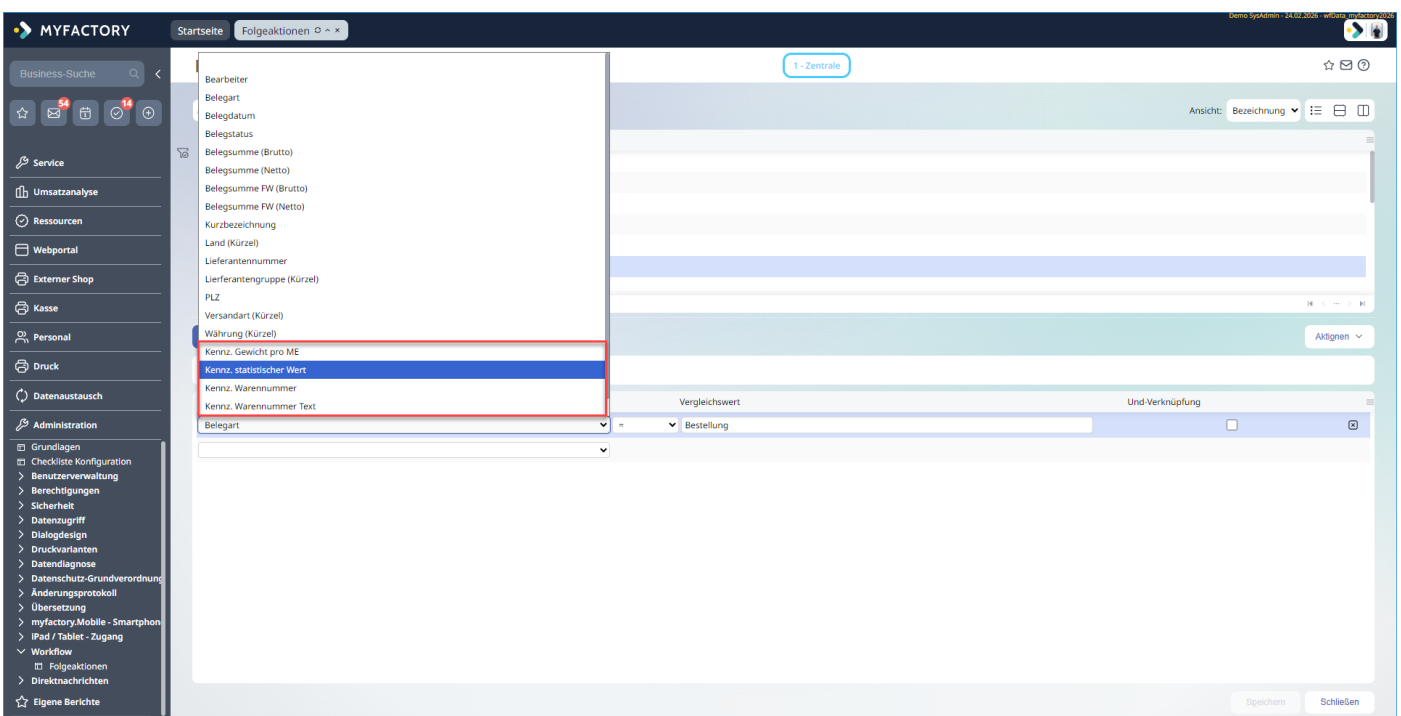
MYFACTORY

Startseite Folgeaktionen

Demo SysAdmin - 24.02.2026 - wfData_myfactory2026

Business-Suche

54 14

1 - Zentrale

Ansicht: Bezeichnung

Bearbeiter
Belegart
Belegdatum
Belegstatus
Belegsumme (Brutto)
Belegsumme (Netto)
Belegsumme FW (Brutto)
Belegsumme FW (Netto)
Kurzbezeichnung
Land (Kürzel)
Lieferantennummer
Lierferantengruppe (Kürzel)
PLZ
Versandart (Kürzel)
Währung (Kürzel)
Kennz. Gewicht pro ME
Kennz. statistischer Wert
Kennz. Warennummer
Kennz. Warennummer Text

Service
Umsatzanalyse
Ressourcen
Webportal
Externer Shop
Kasse
Personal
Druck
Datenaustausch
Administration
Grundlagen
Checkliste Konfiguration
Benutzerverwaltung
Berechtigungen
Sicherheit
Datenzugriff
Dialogdesign
Druckvarianten
Datendiagnose
Datenschutz-Grundverordnung
Änderungsprotokoll
Übersetzung
myfactory.Mobile - Smartphon
iPad / Tablet - Zugang
Workflow
Folgeaktionen
Direktnachrichten
Eigene Berichte

Aktionen

Vergleichswert
Und-Verknüpfung

Belegart
=
Bestellung

Speichern
Schließen